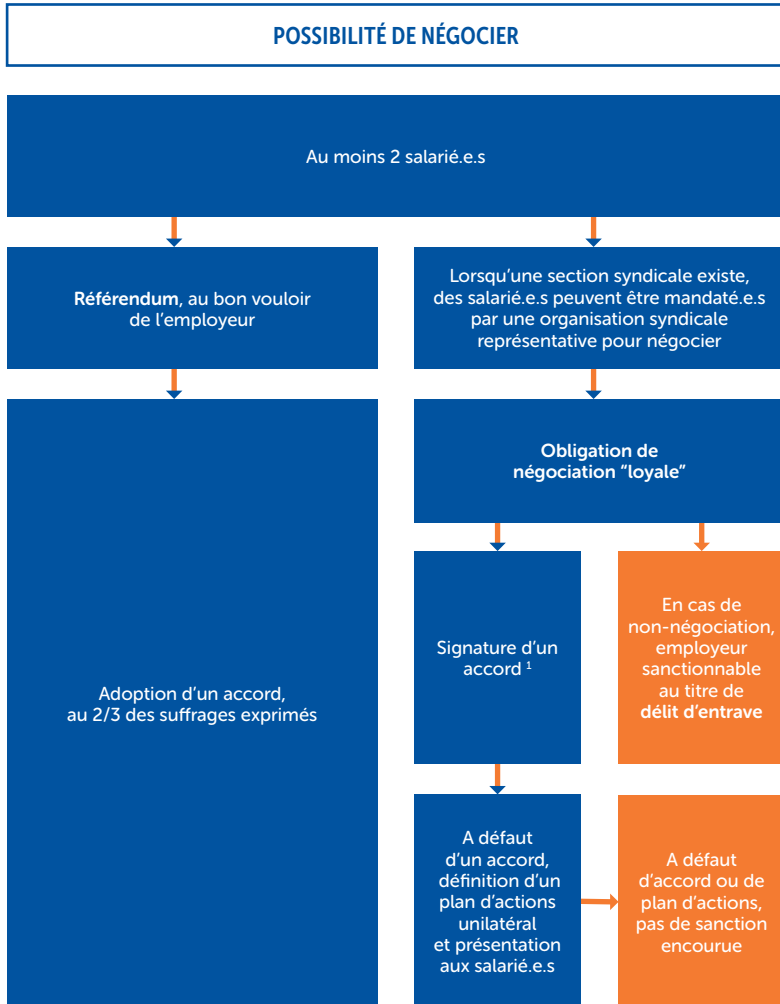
POSSIBILITÉ DE NÉGOCIER

Au moins 2 salarié.e.s

Référendum, au bon vouloir de l'employeur

Lorsqu'une section syndicale existe, des salarié.e.s peuvent être mandaté.e.s par une organisation syndicale représentative pour négocier

Adoption d'un accord, au 2/3 des suffrages exprimés

Obligation de négociation "loyale"

Signature d'un accord $^1$

En cas de non-négociation, employeur sanctionnable au titre de délit d'entrave

A défaut d'un accord, définition d'un plan d'actions unilatéral et présentation aux salarié.e.s

A défaut d'accord ou de plan d'actions, pas de sanction encourue